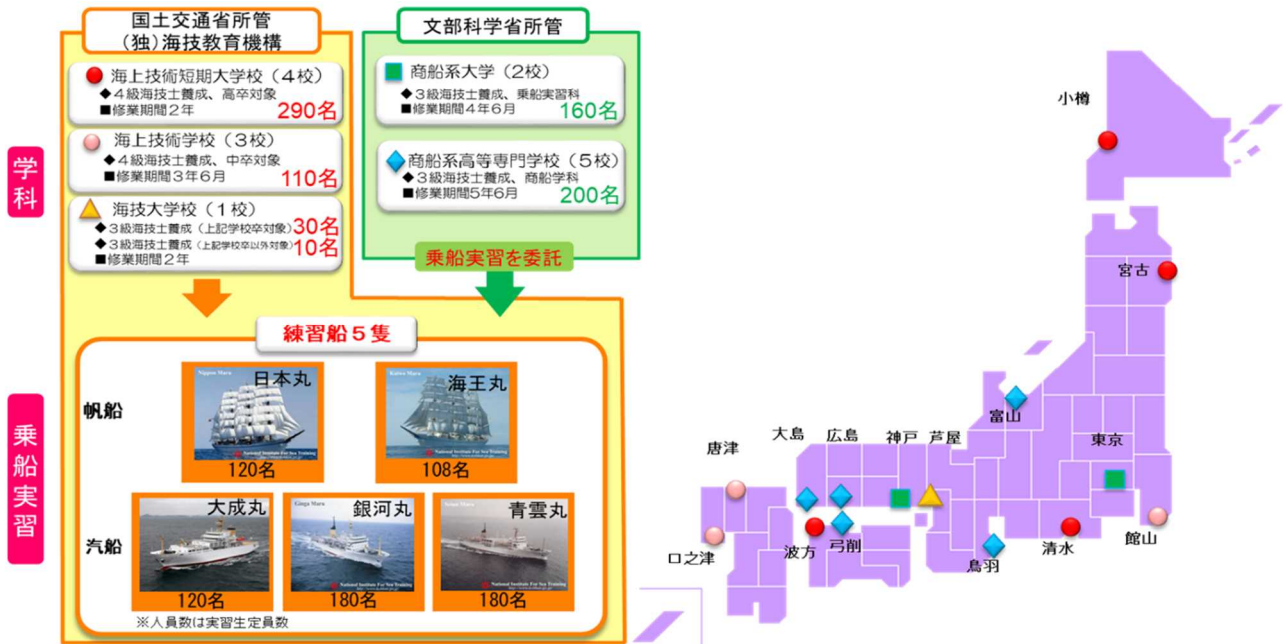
国土交通省所管
（独）海技教育機構

海上技術短期大学校（４校）
◆４級海技士養成、高卒対象
■修業期間２年
290名

海上技術学校（３校）
◆４級海技士養成、中卒対象
■修業期間３年６月
110名

海技大学校（１校）
◆３級海技士養成（上記学校卒対象）30名
◆３級海技士養成（上記学校卒以外対象）10名
■修業期間２年

文部科学省所管

商船系大学（２校）
◆３級海技士養成、乗船実習科
■修業期間４年６月
160名

商船系高等専門学校（５校）
◆３級海技士養成、商船学科
■修業期間５年６月
200名

乗船実習を委託

学科

乗船実習

練習船５隻

帆船

Nippon Maru
日本丸
120名

Kaiwo Maru
海王丸
108名

汽船

大成丸
120名

Ginga Maru
銀河丸
180名

Seiun Maru
青雲丸
180名

National Institute For Sea Training

※人員数は実習生定員数

小樽
宮古
富山
東京
唐津
大島
広島
神戸
芦屋
口之津
波方
弓削
鳥羽
清水
館山